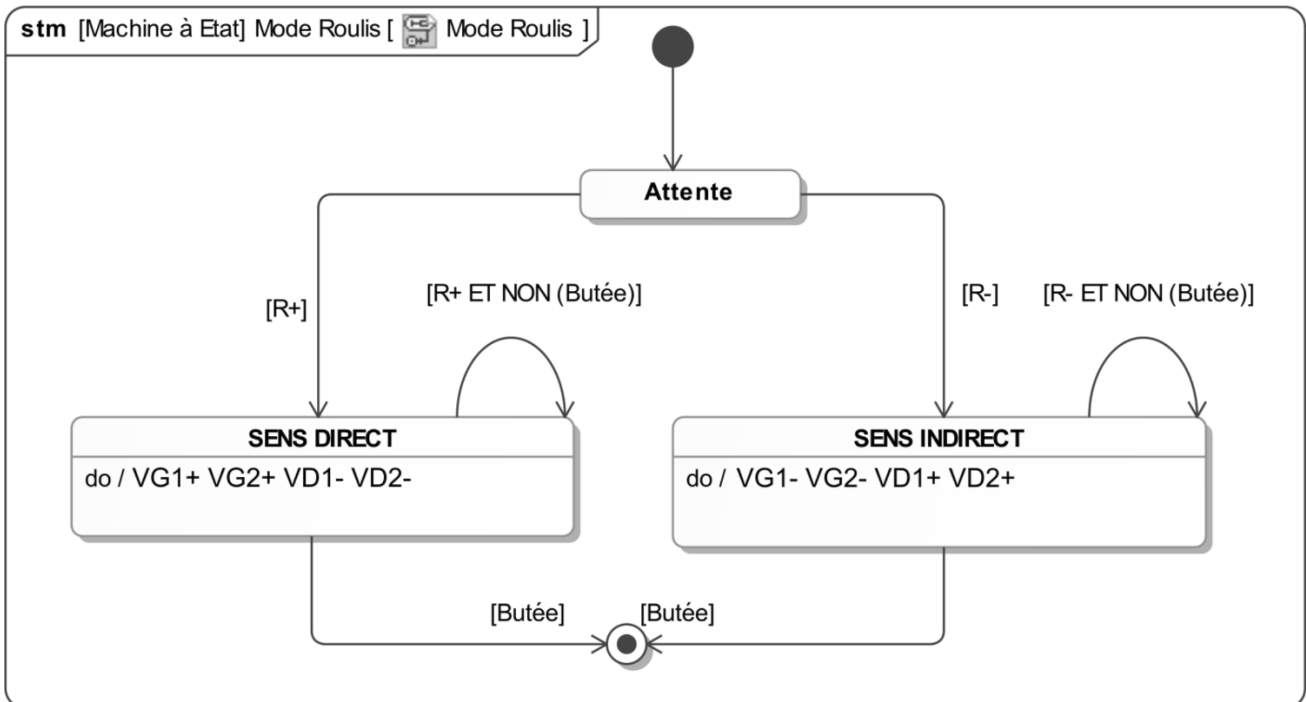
stm [Machine à Etat] Mode Roulis [ Mode Roulis ]

Attente

[R+]

[R+ ET NON (Butée)]

[R-]

[R- ET NON (Butée)]

SENS DIRECT
do / VG1+ VG2+ VD1- VD2-

SENS INDIRECT
do / VG1- VG2- VD1+ VD2+

[Butée]

[Butée]